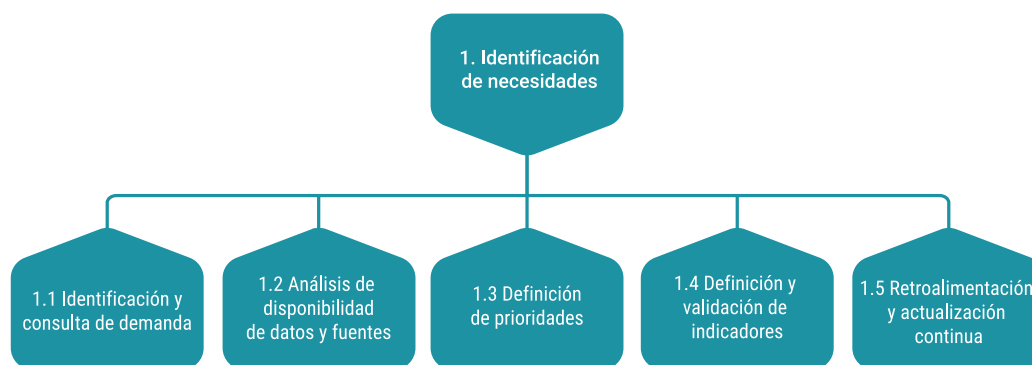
1. Identificación de necesidades

1.1 Identificación y consulta de demanda

1.2 Análisis de disponibilidad de datos y fuentes

1.3 Definición de prioridades

1.4 Definición y validación de indicadores

1.5 Retroalimentación y actualización continua